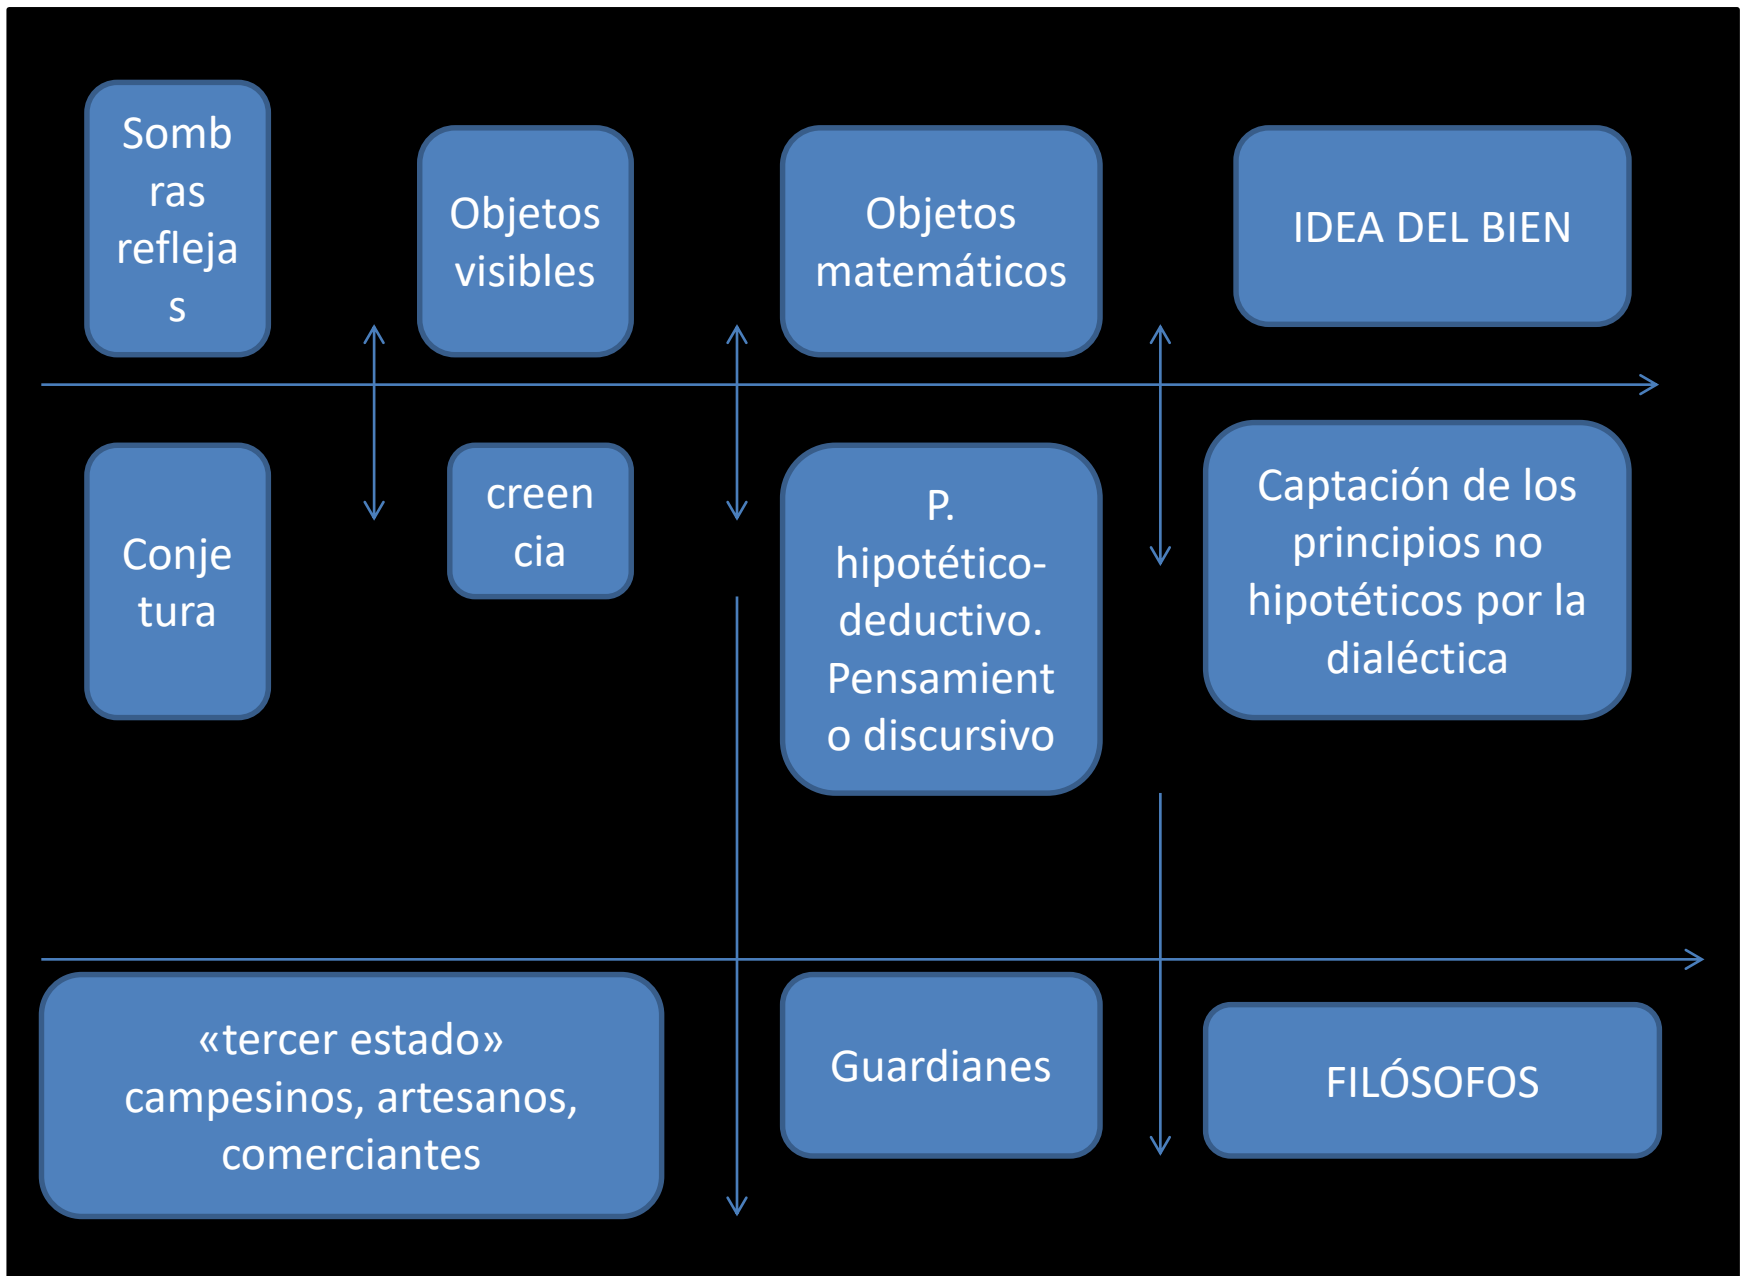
Somb ras refleja s

Objetos visibles

Objetos matemáticos

IDEA DEL BIEN

Conje tura

creen cia

P. hipotético-deductivo. Pensamient o discursivo

Captación de los principios no hipotéticos por la dialéctica

«tercer estado» campesinos, artesanos, comerciantes

Guardianes

FILÓSOFOS